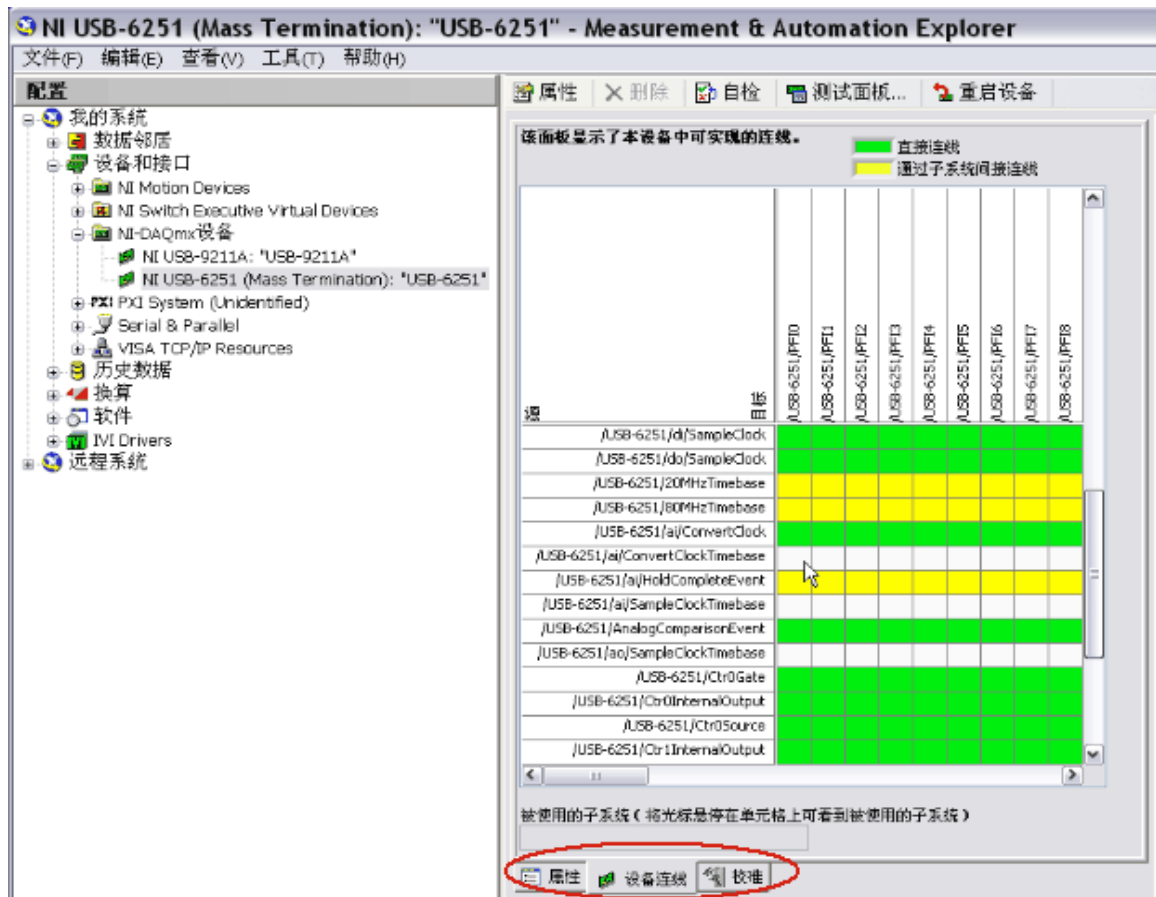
NI USB-6251 (Mass Termination): "USB-6251" - Measurement & Automation Explorer

文件(F) 编辑(E) 查看(V) 工具(T) 帮助(H)

配置
我的系统
数据邻居
设备和接口
NI Motion Devices
NI Switch Executive Virtual Devices
NI-DAQmx设备
NI USB-9211A: "USB-9211A"
NI USB-6251 (Mass Termination): "USB-6251"
PXI System (Unidentified)
Serial & Parallel
VISA TCP/IP Resources
历史数据
换算
软件
IVI Drivers
远程系统

属性 删除 自检 测试面板... 重启设备

该面板显示了本设备中可实现的连线。
直接连线
通过子系统间接连线

源
目标

| | /USB-6251/PFI0 | /USB-6251/PFI1 | /USB-6251/PFI2 | /USB-6251/PFI3 | /USB-6251/PFI4 | /USB-6251/PFI5 | /USB-6251/PFI6 | /USB-6251/PFI7 | /USB-6251/PFI8 |
|---|---|---|---|---|---|---|---|---|---|
| /USB-6251/di/SampleClock | | | | | | | | | |
| /USB-6251/do/SampleClock | | | | | | | | | |
| /USB-6251/20MHzTimebase | | | | | | | | | |
| /USB-6251/80MHzTimebase | | | | | | | | | |
| /USB-6251/ai/ConvertClock | | | | | | | | | |
| /USB-6251/ai/ConvertClockTimebase | | | | | | | | | |
| /USB-6251/ai/HoldCompleteEvent | | | | | | | | | |
| /USB-6251/ai/SampleClockTimebase | | | | | | | | | |
| /USB-6251/AnalogComparisonEvent | | | | | | | | | |
| /USB-6251/ao/SampleClockTimebase | | | | | | | | | |
| /USB-6251/Ctr0Gate | | | | | | | | | |
| /USB-6251/Ctr0InternalOutput | | | | | | | | | |
| /USB-6251/Ctr0Source | | | | | | | | | |
| /USB-6251/Ctr1InternalOutput | | | | | | | | | |

被使用的子系统（将光标悬停在单元格上可看到被使用的子系统）

属性 设备连线 校准